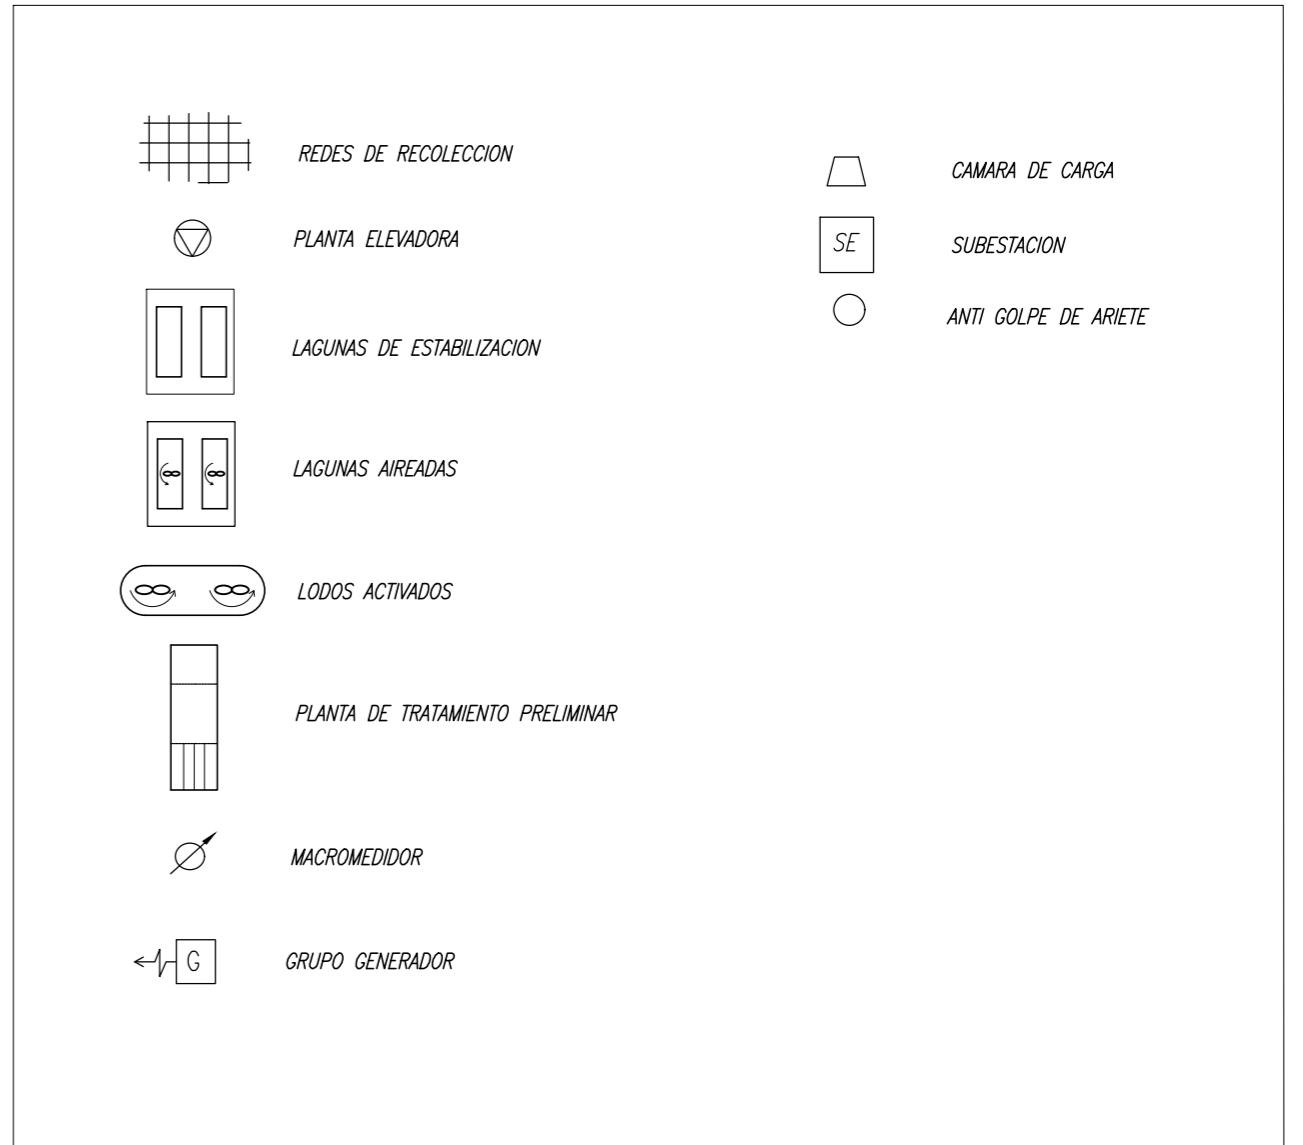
REDES DE RECOLECCION

PLANTA ELEVADORA

LAGUNAS DE ESTABILIZACION

LAGUNAS AIREADAS

LODOS ACTIVADOS

PLANTA DE TRATAMIENTO PRELIMINAR

MACROMEDIDOR

G

GRUPO GENERADOR

CAMARA DE CARGA

SE

SUBESTACION

ANTI GOLPE DE ARIETE